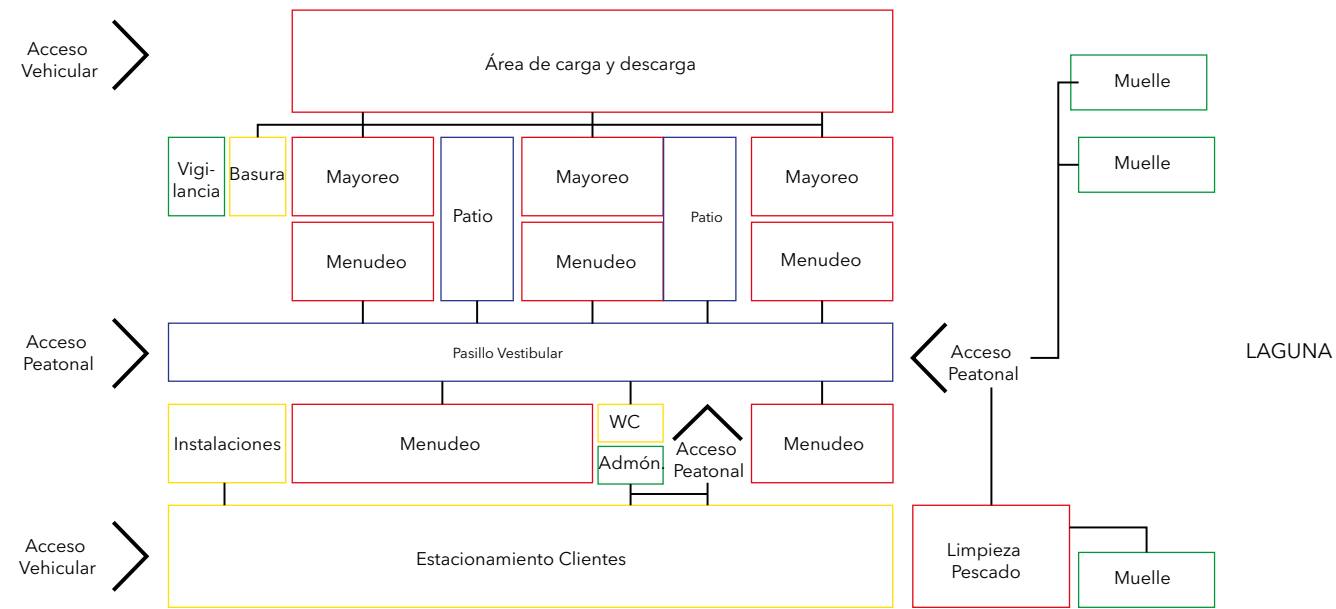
Acceso Vehicular

Área de carga y descarga

Muelle

Muelle

Vigilancia

Basura

Mayoreo

Patio

Mayoreo

Patio

Mayoreo

Menudeo

Menudeo

Menudeo

Acceso Peatonal

Pasillo Vestibular

Acceso Peatonal

LAGUNA

Instalaciones

Menudeo

WC

Admón.

Acceso Peatonal

Menudeo

Acceso Vehicular

Estacionamiento Clientes

Limpieza Pescado

Muelle